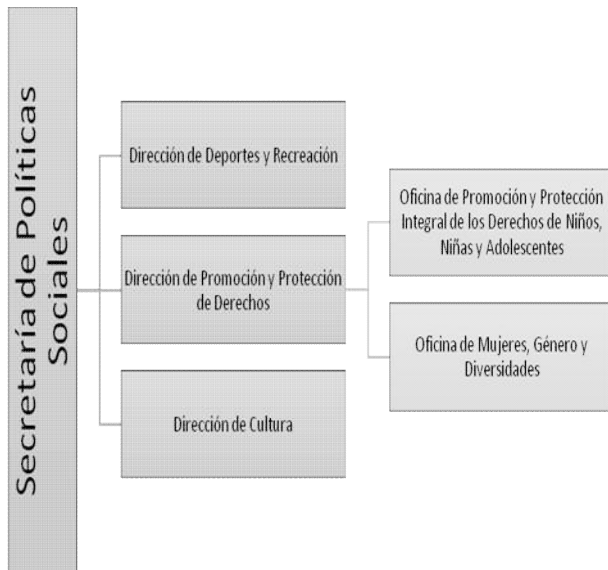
Secretaría de Políticas Sociales

Dirección de Deportes y Recreación

Dirección de Promoción y Protección de Derechos

Dirección de Cultura

Oficina de Promoción y Protección Integral de los Derechos de Niños, Niñas y Adolescentes

Oficina de Mujeres, Género y Diversidades